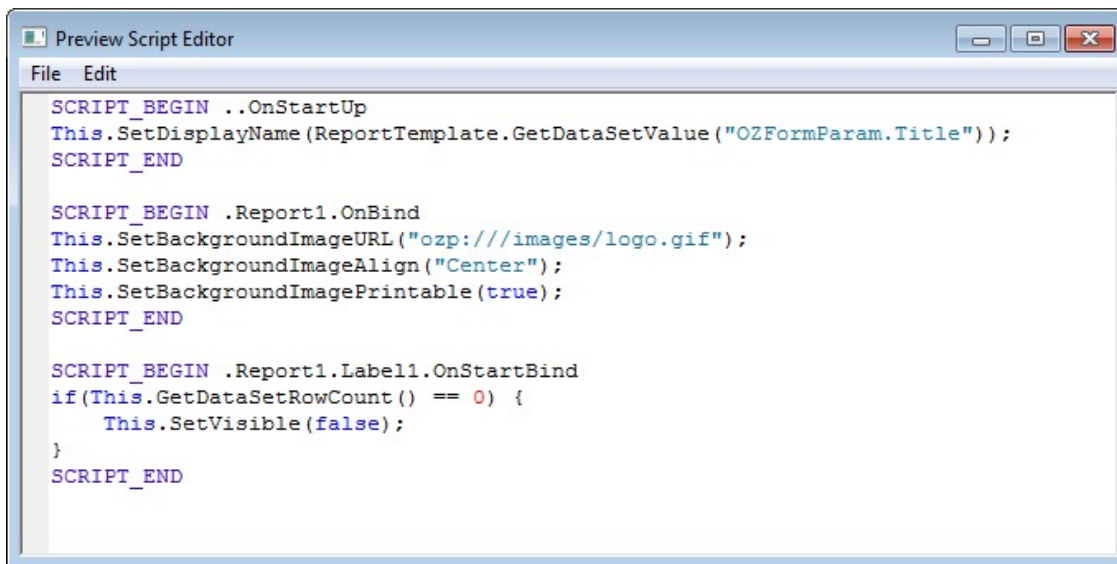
Preview Script Editor

File Edit

SCRIPT_BEGIN ..OnStartUp
This.SetDisplayName(ReportTemplate.GetDataSetValue("OZFormParam.Title"));
SCRIPT_END

SCRIPT_BEGIN .Report1.OnBind
This.SetBackgroundImageURL("ozp:///images/logo.gif");
This.SetBackgroundImageAlign("Center");
This.SetBackgroundImagePrintable(true);
SCRIPT_END

SCRIPT_BEGIN .Report1.Label1.OnStartBind
if(This.GetDataSetRowCount() == 0) {
    This.SetVisible(false);
}
SCRIPT_END